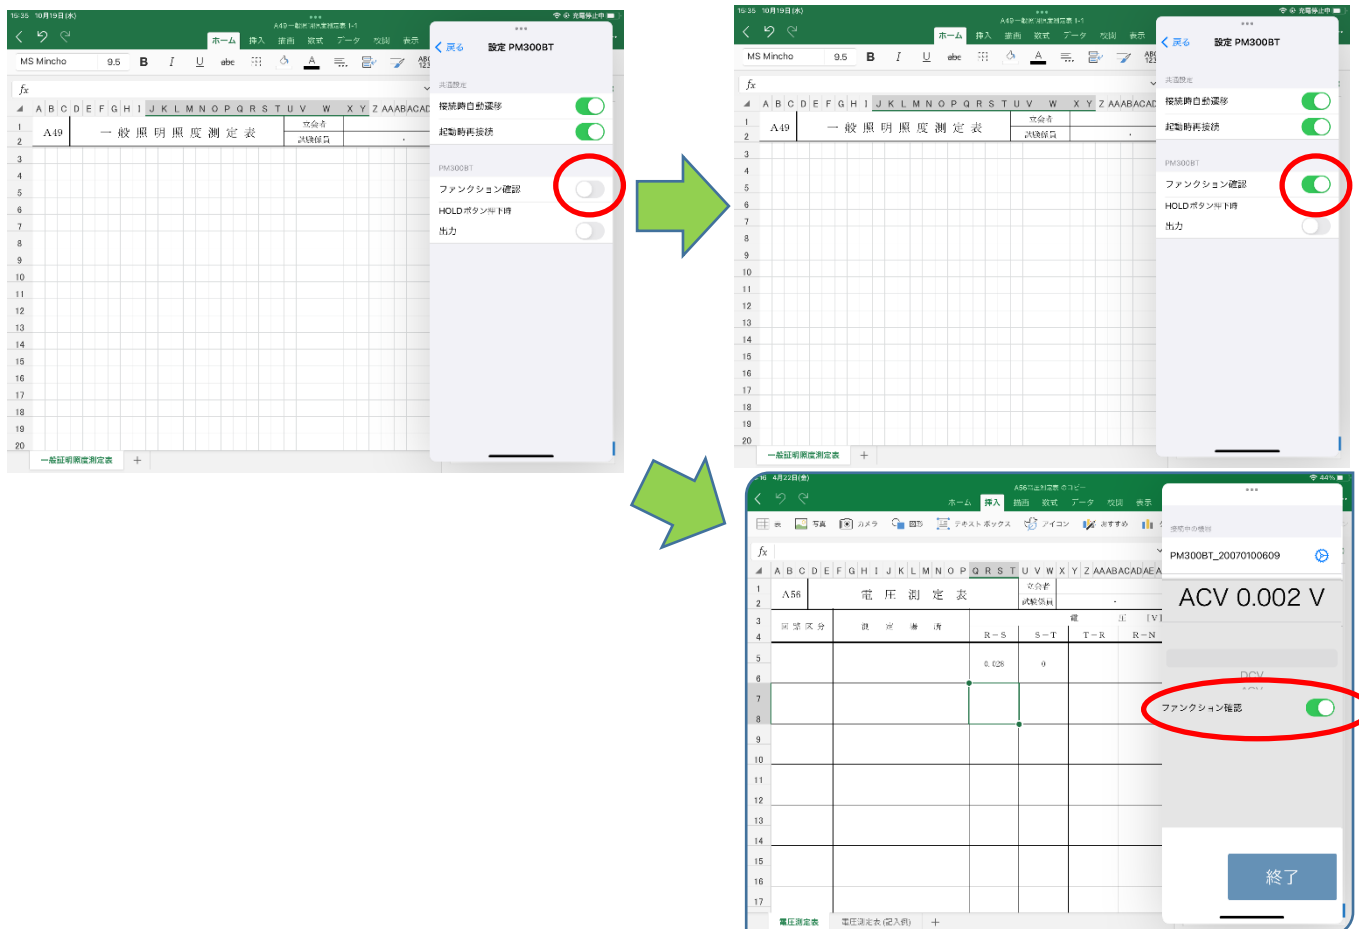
15:35 10月19日(木)
A49一般照明照度測定表 1-1
ホーム 挿入 描画 数式 データ 校閲 表示
MS Mincho 9.5 B I U abc
fx
A B C D E F G H I J K L M N O P Q R S T U V W X Y Z AA AB AC AD
A49 一般照明照度測定表 立会者 試験係員
1 2 3 4 5 6 7 8 9 10 11 12 13 14 15 16 17 18 19 20
一般証明照度測定表 +

< 戻る 設定 PM300BT
共通設定
接続時自動遷移
起動時再接続
PM300BT
ファンクション確認
HOLDボタン押下時
出力

15:35 10月19日(木)
A49一般照明照度測定表 1-1
ホーム 挿入 描画 数式 データ 校閲 表示
MS Mincho 9.5 B I U abc
fx
A B C D E F G H I J K L M N O P Q R S T U V W X Y Z AA AB AC AD
A49 一般照明照度測定表 立会者 試験係員
1 2 3 4 5 6 7 8 9 10 11 12 13 14 15 16 17 18 19 20
一般証明照度測定表 +

< 戻る 設定 PM300BT
共通設定
接続時自動遷移
起動時再接続
PM300BT
ファンクション確認
HOLDボタン押下時
出力

16 4月22日(金)
A56電圧測定表 のコピー
44%
ホーム 挿入 描画 数式 データ 校閲 表示
表 写真 カメラ 図形 テキストボックス アイコン おすすめ
fx
A B C D E F G H I J K L M N O P Q R S T U V W X Y Z AA AB AC AD AE A
A56 電圧測定表 立会者 試験係員
回路区分 設定場所 電圧[V]
R－S S－T T－R R－N
0.028 0
1 2 3 4 5 6 7 8 9 10 11 12 13 14 15 16 17
電圧測定表 電圧測定表(記入例) +

接続中の機器
PM300BT_20070100609
ACV 0.002 V
DCV
ACV
ファンクション確認
終了